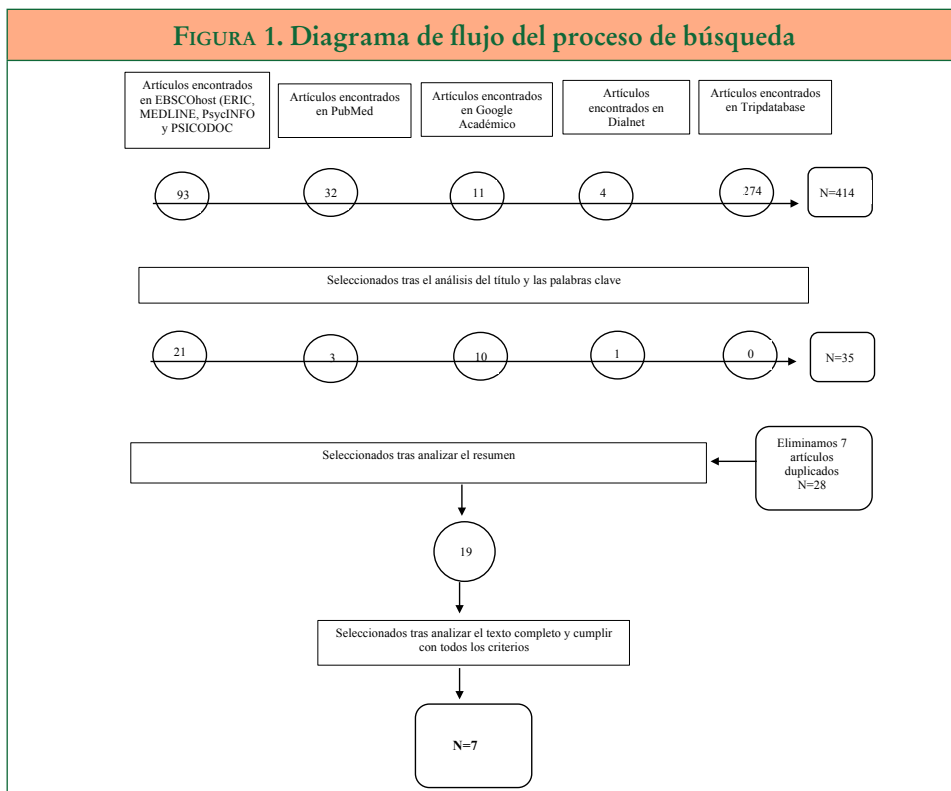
FIGURA 1. Diagrama de flujo del proceso de búsqueda

Artículos encontrados en EBSCOhost (ERIC, MEDLINE, PsycINFO y PSICODOC

Artículos encontrados en PubMed

Artículos encontrados en Google Académico

Artículos encontrados en Dialnet

Artículos encontrados en Tripdatabase

93

32

11

4

274

N=414

Seleccionados tras el análisis del título y las palabras clave

21

3

10

1

0

N=35

Seleccionados tras analizar el resumen

Eliminamos 7 artículos duplicados N=28

19

Seleccionados tras analizar el texto completo y cumplir con todos los criterios

N=7